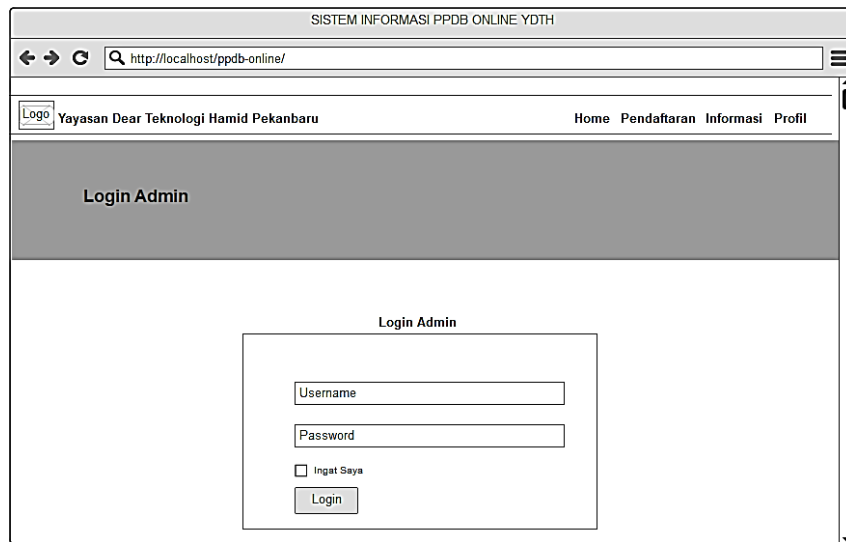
SISTEM INFORMASI PPDB ONLINE YDTH

http://localhost/ppdb-online/

Logo Yayasan Dear Teknologi Hamid Pekanbaru

Home Pendaftaran Informasi Profil

Login Admin

Login Admin

Username

Password

Ingat Saya

Login